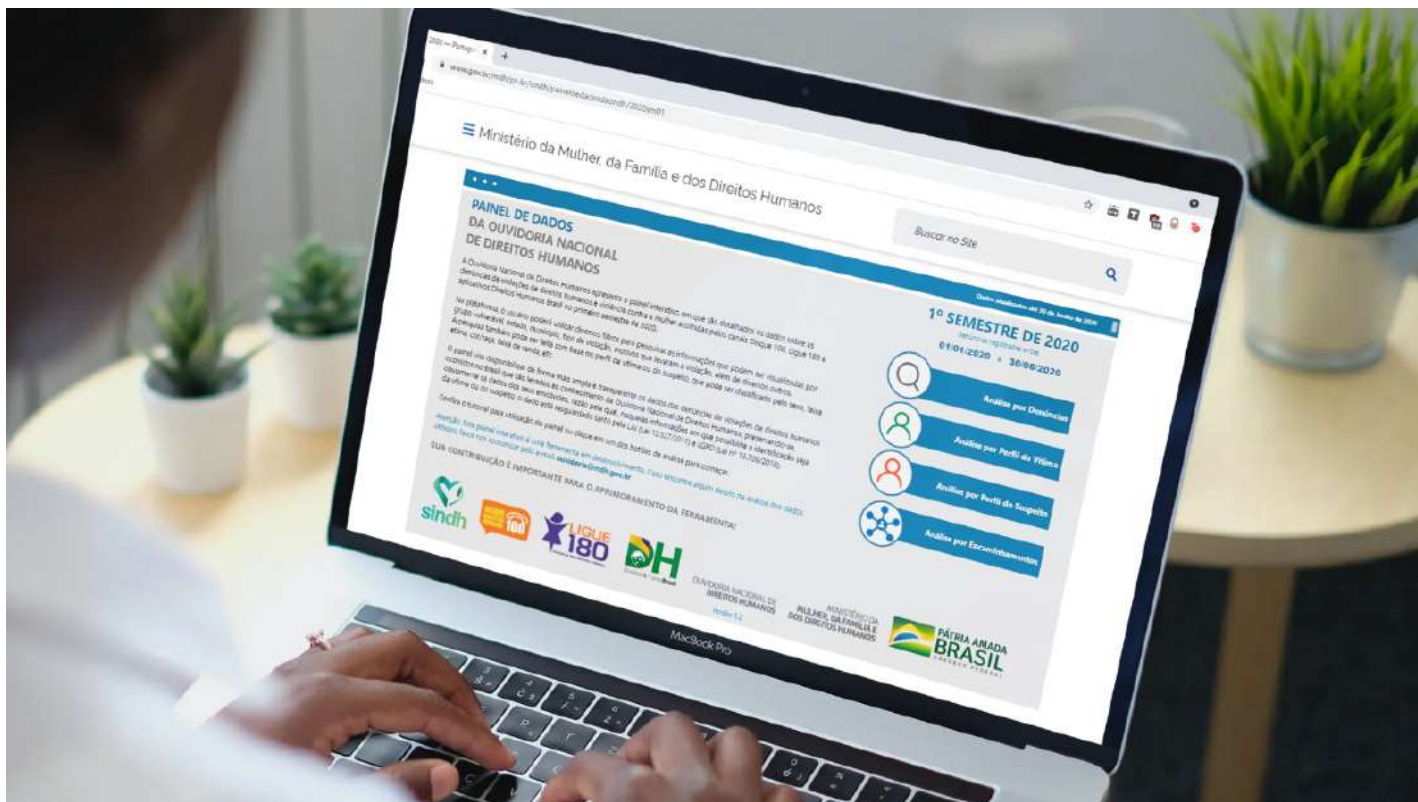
☰ Ministério da Mulher, da Família e dos Direitos Humanos

Buscar no Site

PAINEL DE DADOS
DA OUVIDORIA NACIONAL
DE DIREITOS HUMANOS

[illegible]

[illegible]

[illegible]

SUA CONTRIBUIÇÃO É IMPORTANTE PARA O APRIMORAMENTO DA FERRAMENTA!

1º SEMESTRE DE 2020
01/01/2020 a 30/06/2020

Análise por Denúncias
Análise por Perfil da Vítima
Análise por Perfil do Suspeito
Análise por Encaminhamentos

sindh
100
LIGUE 180
DH

OUVIDORIA NACIONAL DE DIREITOS HUMANOS
MINISTÉRIO DA MULHER, DA FAMÍLIA E DOS DIREITOS HUMANOS
PÁTRIA AMADA BRASIL
GOVERNO FEDERAL

MacBook Pro